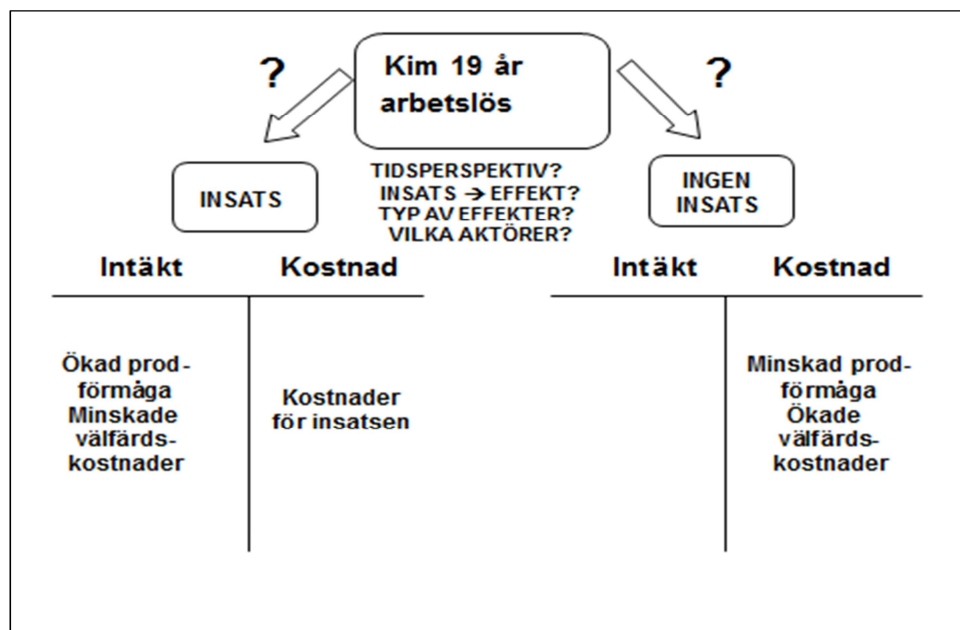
?

Kim 19 år arbetslös

?

INSATS

TIDSPERSPEKTIV?
INSATS → EFFEKT?
TYP AV EFFEKTER?
VILKA AKTÖRER?

INGEN INSATS

| Intäkt | Kostnad |
|---|---|
| Ökad prod-förmåga Minskade välfärds-kostnader | Kostnader för insatsen |

| Intäkt | Kostnad |
|---|---|
| | Minskad prod-förmåga Ökade välfärds-kostnader |